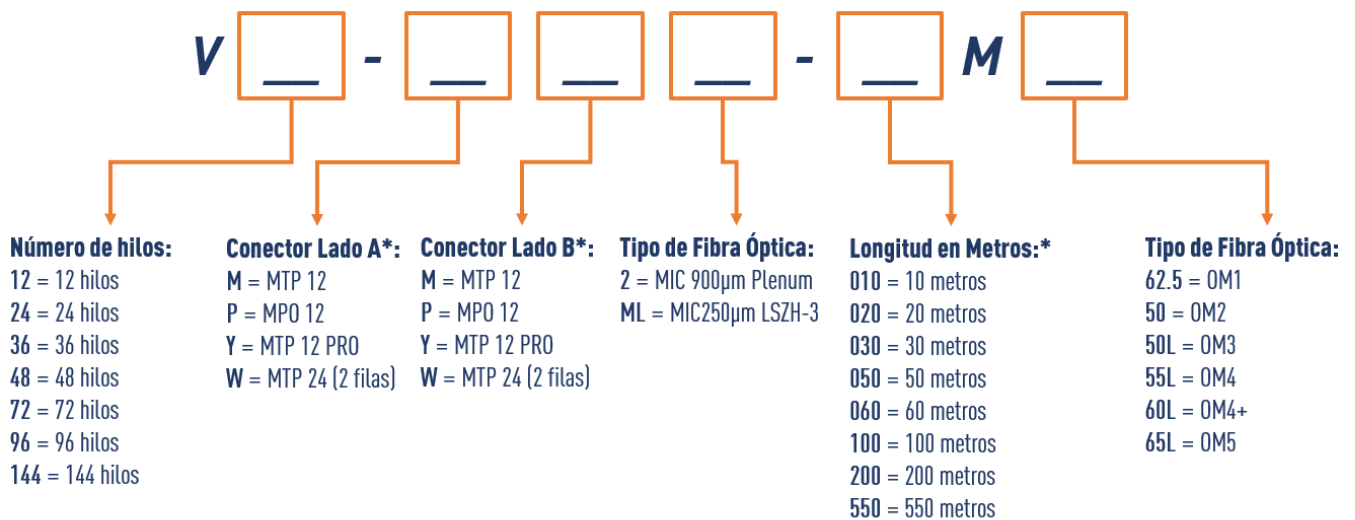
V __ - __ __ __ - __ M __

Número de hilos:
12 = 12 hilos
24 = 24 hilos
36 = 36 hilos
48 = 48 hilos
72 = 72 hilos
96 = 96 hilos
144 = 144 hilos

Conector Lado A*:
M = MTP 12
P = MPO 12
Y = MTP 12 PRO
W = MTP 24 (2 filas)

Conector Lado B*:
M = MTP 12
P = MPO 12
Y = MTP 12 PRO
W = MTP 24 (2 filas)

Tipo de Fibra Óptica:
2 = MIC 900µm Plenum
ML = MIC250µm LSZH-3

Longitud en Metros:*
010 = 10 metros
020 = 20 metros
030 = 30 metros
050 = 50 metros
060 = 60 metros
100 = 100 metros
200 = 200 metros
550 = 550 metros

Tipo de Fibra Óptica:
62.5 = OM1
50 = OM2
50L = OM3
55L = OM4
60L = OM4+
65L = OM5